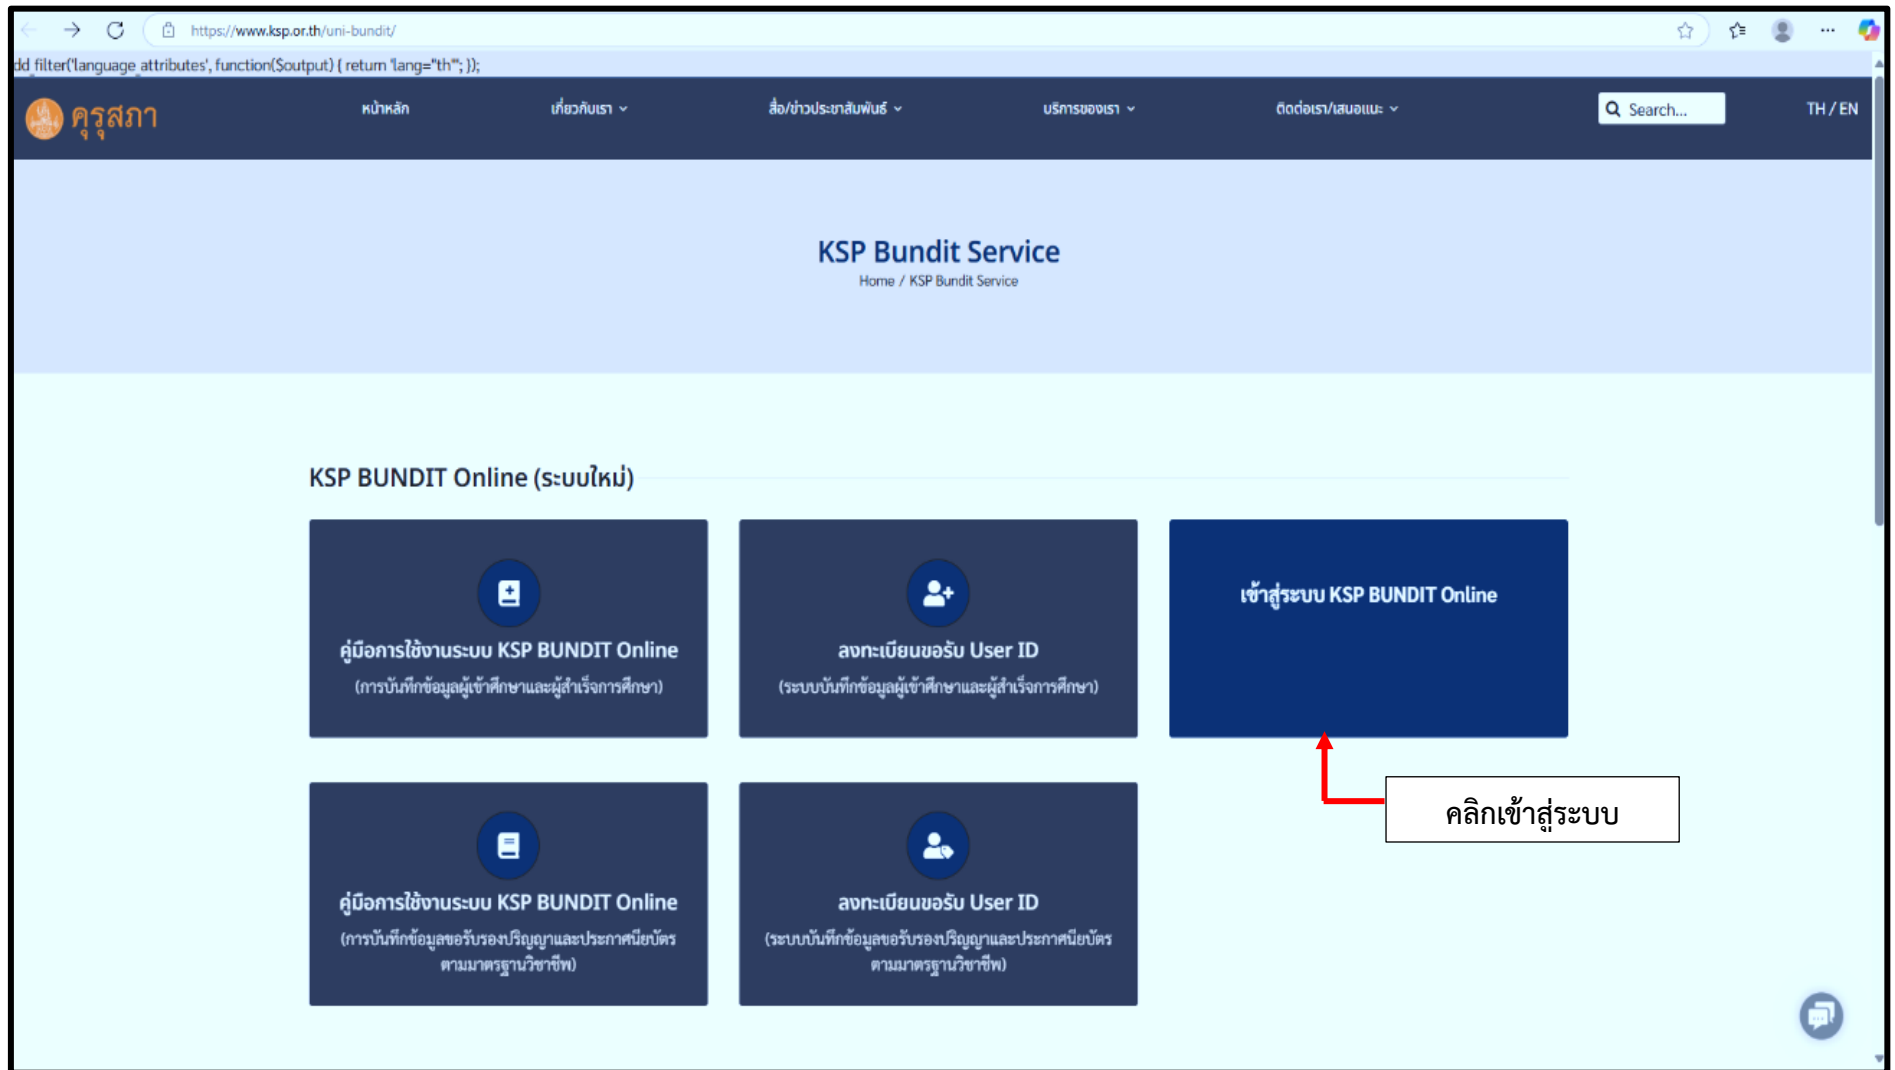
https://www.ksp.or.th/uni-bundit/

dd filter('language_attributes', function($output) { return 'lang="th"'; });

คุรุสภา

หน้าหลัก
เกี่ยวกับเรา
สื่อ/ข่าวประชาสัมพันธ์
บริการของเรา
ติดต่อเรา/เสนอแนะ
Search...
TH / EN

KSP Bundit Service
Home / KSP Bundit Service

KSP BUNDIT Online (ระบบใหม่)

คู่มือการใช้งานระบบ KSP BUNDIT Online
(การบันทึกข้อมูลผู้เข้าศึกษาและผู้สำเร็จการศึกษา)

ลงทะเบียนขอรับ User ID
(ระบบบันทึกข้อมูลผู้เข้าศึกษาและผู้สำเร็จการศึกษา)

เข้าสู่ระบบ KSP BUNDIT Online

คลิกเข้าสู่ระบบ

คู่มือการใช้งานระบบ KSP BUNDIT Online
(การบันทึกข้อมูลขอรับรองปริญญาและประกาศนียบัตร ตามมาตรฐานวิชาชีพ)

ลงทะเบียนขอรับ User ID
(ระบบบันทึกข้อมูลขอรับรองปริญญาและประกาศนียบัตร ตามมาตรฐานวิชาชีพ)